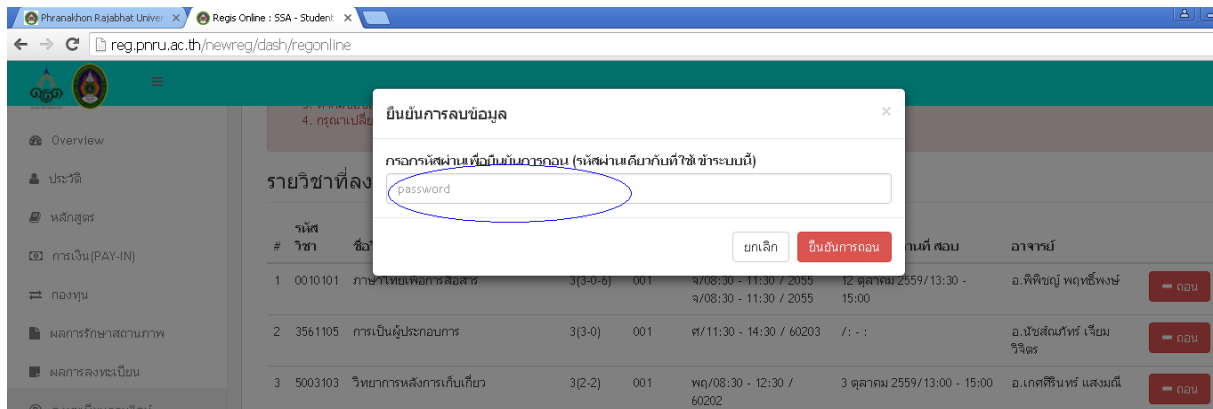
Phranakhon Rajabhat Univer ×
Regis Online : SSA - Student ×

reg.pnru.ac.th/newreg/dash/regonline

Overview
ประวัติ
หลักสูตร
การเงิน(PAY-IN)
กองทุน
ผลการรักษาสถานภาพ
ผลการลงทะเบียน

4. กรุณาเปลี่ย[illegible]

รายวิชาที่ลง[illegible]

ยืนยันการลบข้อมูล ×

กรอกรหัสผ่านเพื่อยืนยันการถอน (รหัสผ่านเดียวกับที่ใช้เข้าระบบนี้)

password

ยกเลิก ยืนยันการถอน

| # | รหัสวิชา | ชื่อ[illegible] | | | | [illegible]นที่ สอบ | อาจารย์ | |
|---|---|---|---|---|---|---|---|---|
| 1 | 0010101 | ภาษาไทยเพื่อการสื่อสาร | 3(3-0-6) | 001 | จ/08:30 - 11:30 / 2055 จ/08:30 - 11:30 / 2055 | 12 ตุลาคม 2559/13:30 - 15:00 | อ.พิพิชญ์ พฤทธิ์พงษ์ | ถอน |
| 2 | 3561105 | การเป็นผู้ประกอบการ | 3(3-0) | 001 | ศ/11:30 - 14:30 / 60203 | /: - : | อ.นัชสัณภัทร์ เจียมวิจิตร | ถอน |
| 3 | 5003103 | วิทยาการหลังการเก็บเกี่ยว | 3(2-2) | 001 | พฤ/08:30 - 12:30 / 60202 | 3 ตุลาคม 2559/13:00 - 15:00 | อ.เกศศิรินทร์ แสงมณี | ถอน |